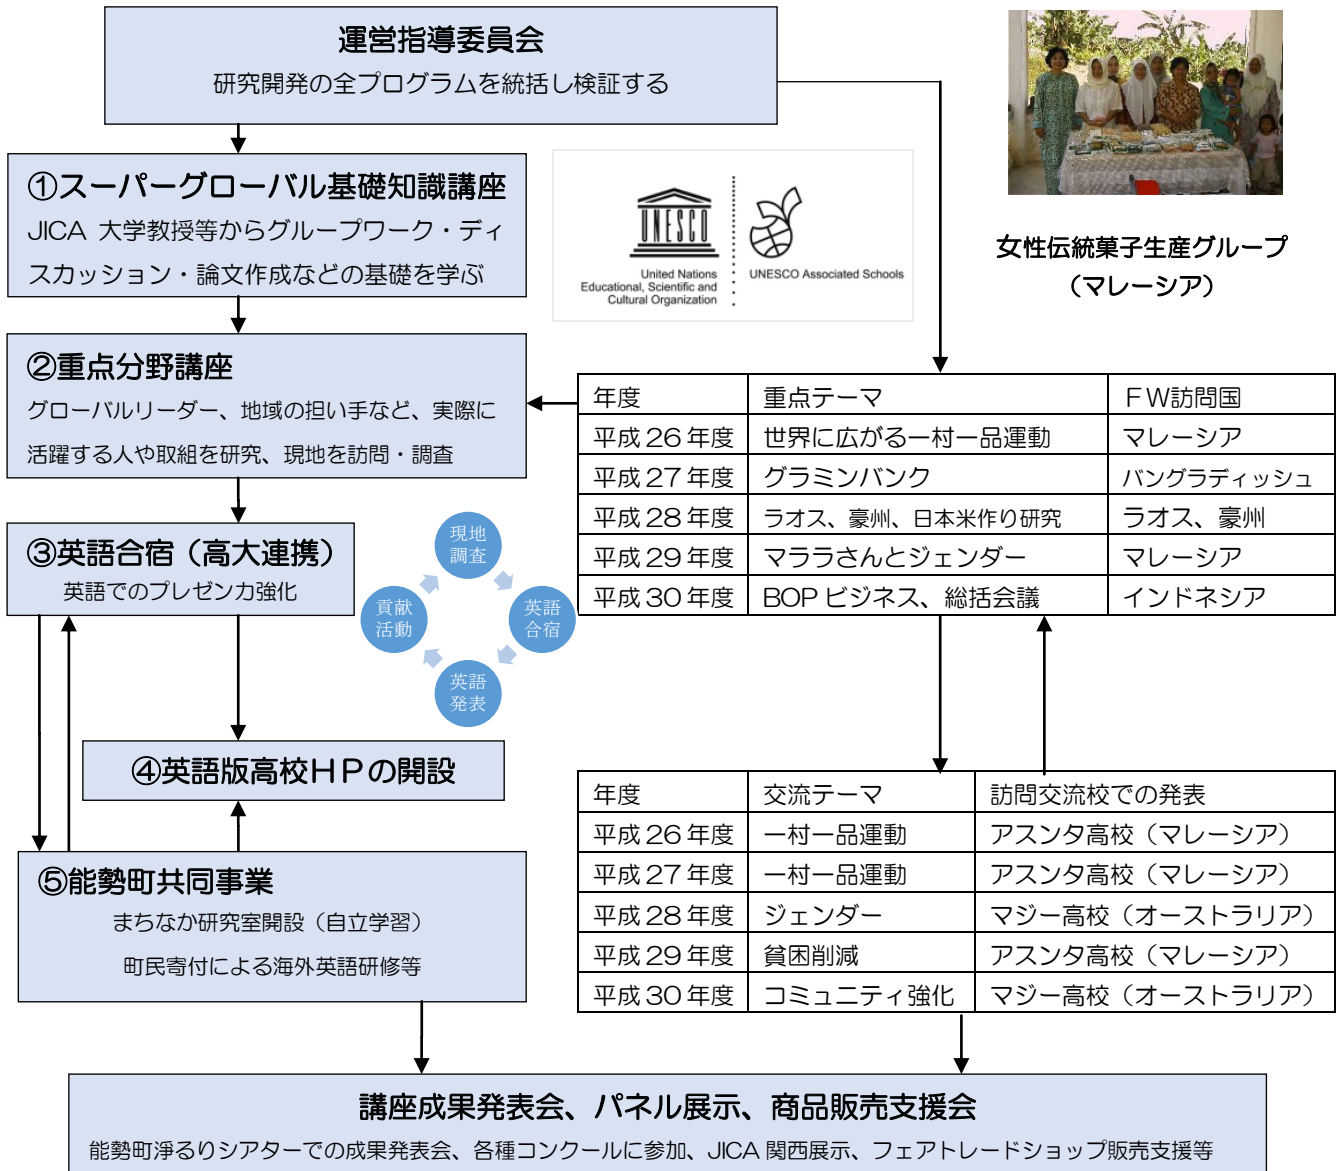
運営指導委員会
研究開発の全プログラムを統括し検証する

UNESCO
United Nations Educational, Scientific and Cultural Organization
UNESCO Associated Schools

女性伝統菓子生産グループ（マレーシア）

①スーパーグローバル基礎知識講座
JICA 大学教授等からグループワーク・ディスカッション・論文作成などの基礎を学ぶ

②重点分野講座
グローバルリーダー、地域の担い手など、実際に活躍する人や取組を研究、現地を訪問・調査

| 年度 | 重点テーマ | ＦＷ訪問国 |
|---|---|---|
| 平成 26 年度 | 世界に広がる一村一品運動 | マレーシア |
| 平成 27 年度 | グラミンバンク | バングラディッシュ |
| 平成 28 年度 | ラオス、豪州、日本米作り研究 | ラオス、豪州 |
| 平成 29 年度 | マララさんとジェンダー | マレーシア |
| 平成 30 年度 | BOP ビジネス、総括会議 | インドネシア |

③英語合宿（高大連携）
英語でのプレゼン力強化

現地調査
英語合宿
英語発表
貢献活動

④英語版高校ＨＰの開設

| 年度 | 交流テーマ | 訪問交流校での発表 |
|---|---|---|
| 平成 26 年度 | 一村一品運動 | アスンタ高校（マレーシア） |
| 平成 27 年度 | 一村一品運動 | アスンタ高校（マレーシア） |
| 平成 28 年度 | ジェンダー | マジー高校（オーストラリア） |
| 平成 29 年度 | 貧困削減 | アスンタ高校（マレーシア） |
| 平成 30 年度 | コミュニティ強化 | マジー高校（オーストラリア） |

⑤能勢町共同事業
まちなか研究室開設（自立学習）
町民寄付による海外英語研修等

講座成果発表会、パネル展示、商品販売支援会
能勢町浄るりシアターでの成果発表会、各種コンクールに参加、JICA 関西展示、フェアトレードショップ販売支援等